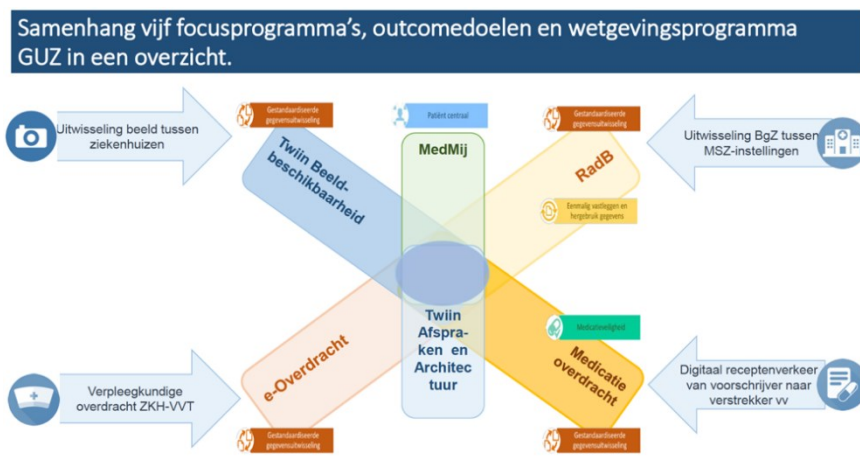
Samenhang vijf focusprogramma's, outcomedoelen en wetgevingsprogramma GUZ in een overzicht.

Uitwisseling beeld tussen ziekenhuizen

Gestandaardiseerde gegevensuitwisseling

Patiënt centraal

Gestandaardiseerde gegevensuitwisseling

Uitwisseling BgZ tussen MSZ-instellingen

Twiin Beeld-beschikbaarheid

MedMij

RadB

Eenmalig vastleggen en hergebruik gegevens

Twiin Afspraken en Architectuur

Medicatieveiligheid

Medicatie overdracht

e-Overdracht

Verpleegkundige overdracht ZKH-VVT

Digitaal receptenverkeer van voorschrijver naar verstrekker vv

Gestandaardiseerde gegevensuitwisseling

Gestandaardiseerde gegevensuitwisseling